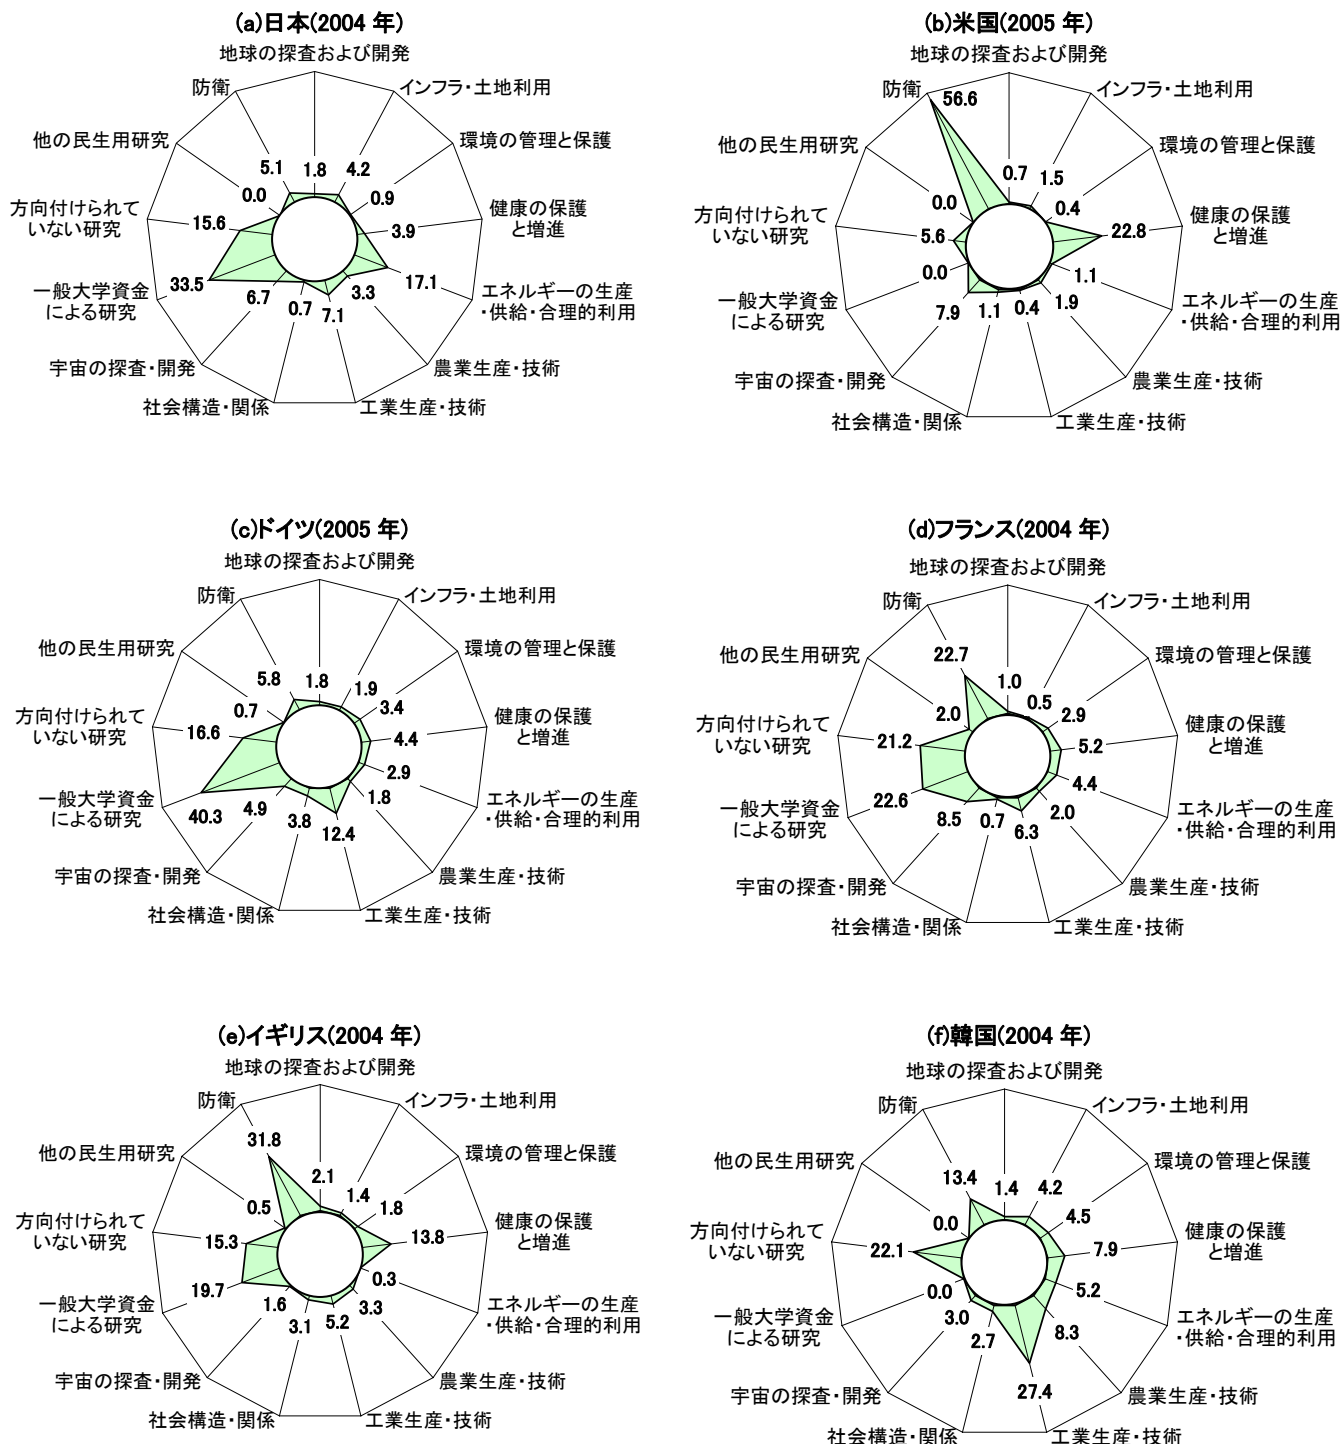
(a)日本(2004 年)
地球の探査および開発
インフラ・土地利用
環境の管理と保護
健康の保護と増進
エネルギーの生産・供給・合理的利用
農業生産・技術
工業生産・技術
社会構造・関係
宇宙の探査・開発
一般大学資金による研究
方向付けられていない研究
他の民生用研究
防衛
5.1
1.8
4.2
0.9
3.9
17.1
3.3
7.1
0.7
6.7
33.5
15.6
0.0

(b)米国(2005 年)
地球の探査および開発
インフラ・土地利用
環境の管理と保護
健康の保護と増進
エネルギーの生産・供給・合理的利用
農業生産・技術
工業生産・技術
社会構造・関係
宇宙の探査・開発
一般大学資金による研究
方向付けられていない研究
他の民生用研究
防衛
56.6
0.7
1.5
0.4
22.8
1.1
1.9
0.4
1.1
7.9
0.0
5.6
0.0

(c)ドイツ(2005 年)
地球の探査および開発
インフラ・土地利用
環境の管理と保護
健康の保護と増進
エネルギーの生産・供給・合理的利用
農業生産・技術
工業生産・技術
社会構造・関係
宇宙の探査・開発
一般大学資金による研究
方向付けられていない研究
他の民生用研究
防衛
5.8
1.8
1.9
3.4
4.4
2.9
1.8
12.4
3.8
4.9
40.3
16.6
0.7

(d)フランス(2004 年)
地球の探査および開発
インフラ・土地利用
環境の管理と保護
健康の保護と増進
エネルギーの生産・供給・合理的利用
農業生産・技術
工業生産・技術
社会構造・関係
宇宙の探査・開発
一般大学資金による研究
方向付けられていない研究
他の民生用研究
防衛
22.7
1.0
0.5
2.9
5.2
4.4
2.0
6.3
0.7
8.5
22.6
21.2
2.0

(e)イギリス(2004 年)
地球の探査および開発
インフラ・土地利用
環境の管理と保護
健康の保護と増進
エネルギーの生産・供給・合理的利用
農業生産・技術
工業生産・技術
社会構造・関係
宇宙の探査・開発
一般大学資金による研究
方向付けられていない研究
他の民生用研究
防衛
31.8
2.1
1.4
1.8
13.8
0.3
3.3
5.2
3.1
1.6
19.7
15.3
0.5

(f)韓国(2004 年)
地球の探査および開発
インフラ・土地利用
環境の管理と保護
健康の保護と増進
エネルギーの生産・供給・合理的利用
農業生産・技術
工業生産・技術
社会構造・関係
宇宙の探査・開発
一般大学資金による研究
方向付けられていない研究
他の民生用研究
防衛
13.4
1.4
4.2
4.5
7.9
5.2
8.3
27.4
2.7
3.0
0.0
22.1
0.0